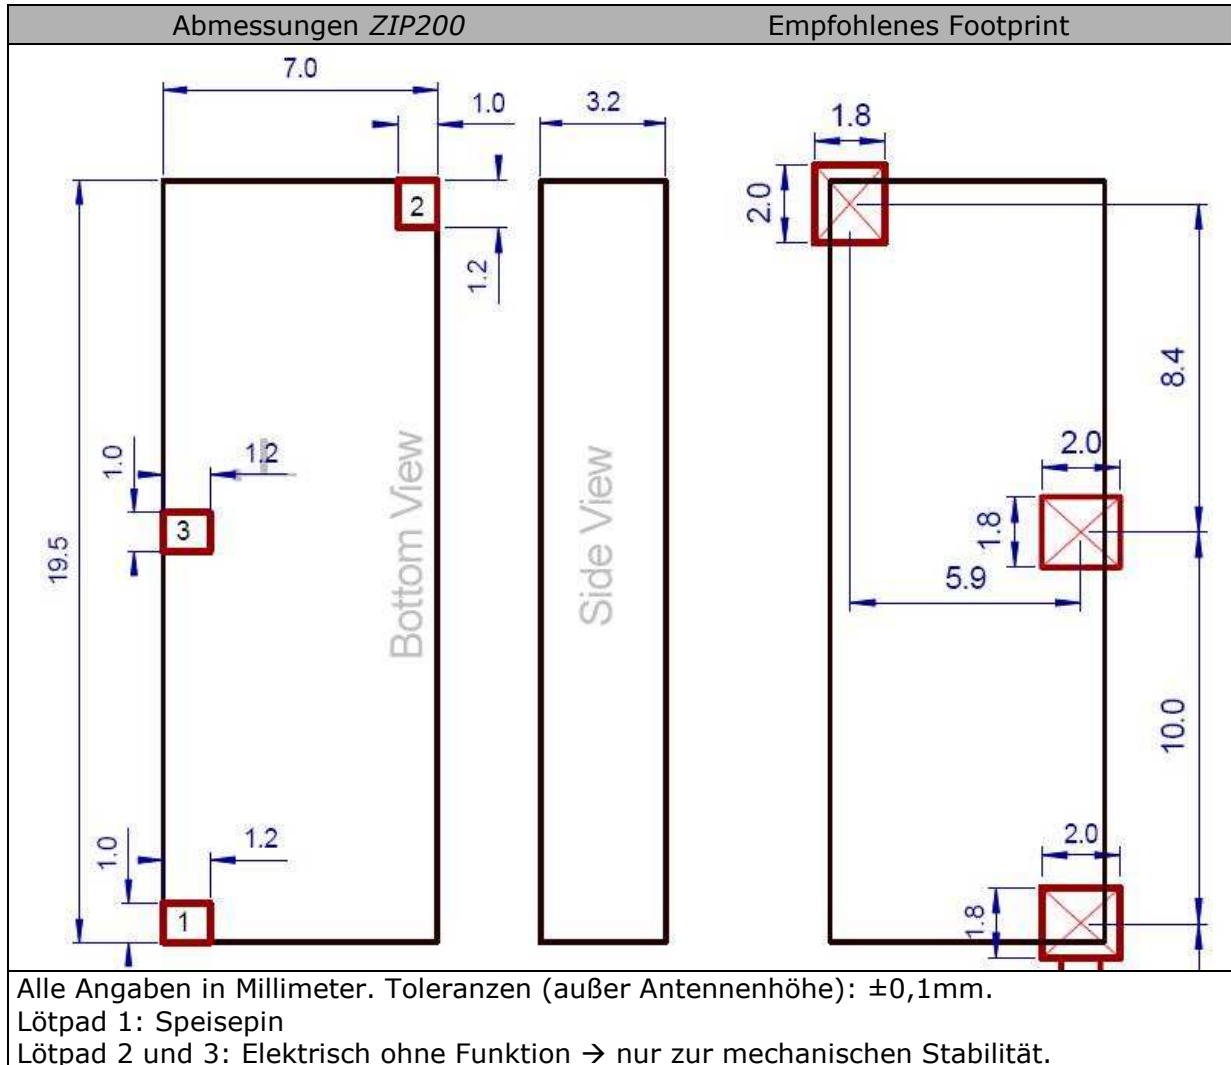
| Abmessungen *ZIP200* | Empfohlenes Footprint |
|---|---|

7.0
1.0
3.2
2
1.2
1.0
1.2
3
19.5
Bottom View
Side View
1.0
1.2
1

1.8
2.0
8.4
2.0
1.8
5.9
10.0
2.0
1.8

Alle Angaben in Millimeter. Toleranzen (außer Antennenhöhe): ±0,1mm.
Lötpad 1: Speisepin
Lötpad 2 und 3: Elektrisch ohne Funktion → nur zur mechanischen Stabilität.